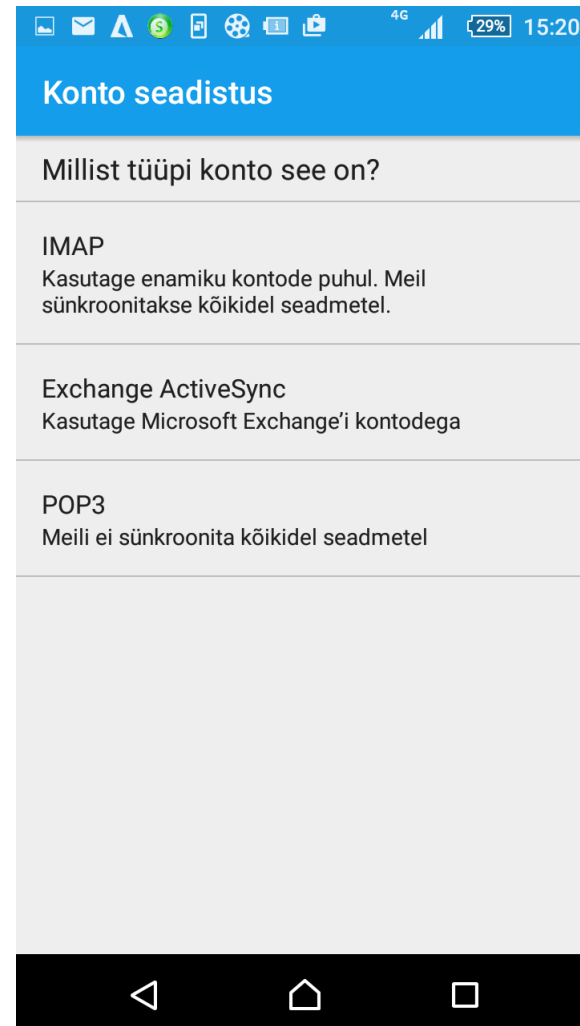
4G 29% 15:20

Konto seadistus

Millist tüüpi konto see on?

IMAP
Kasutage enamiku kontode puhul. Meil sünkroonitakse kõikidel seadmetel.

Exchange ActiveSync
Kasutage Microsoft Exchange'i kontodega

POP3
Meili ei sünkroonita kõikidel seadmetel